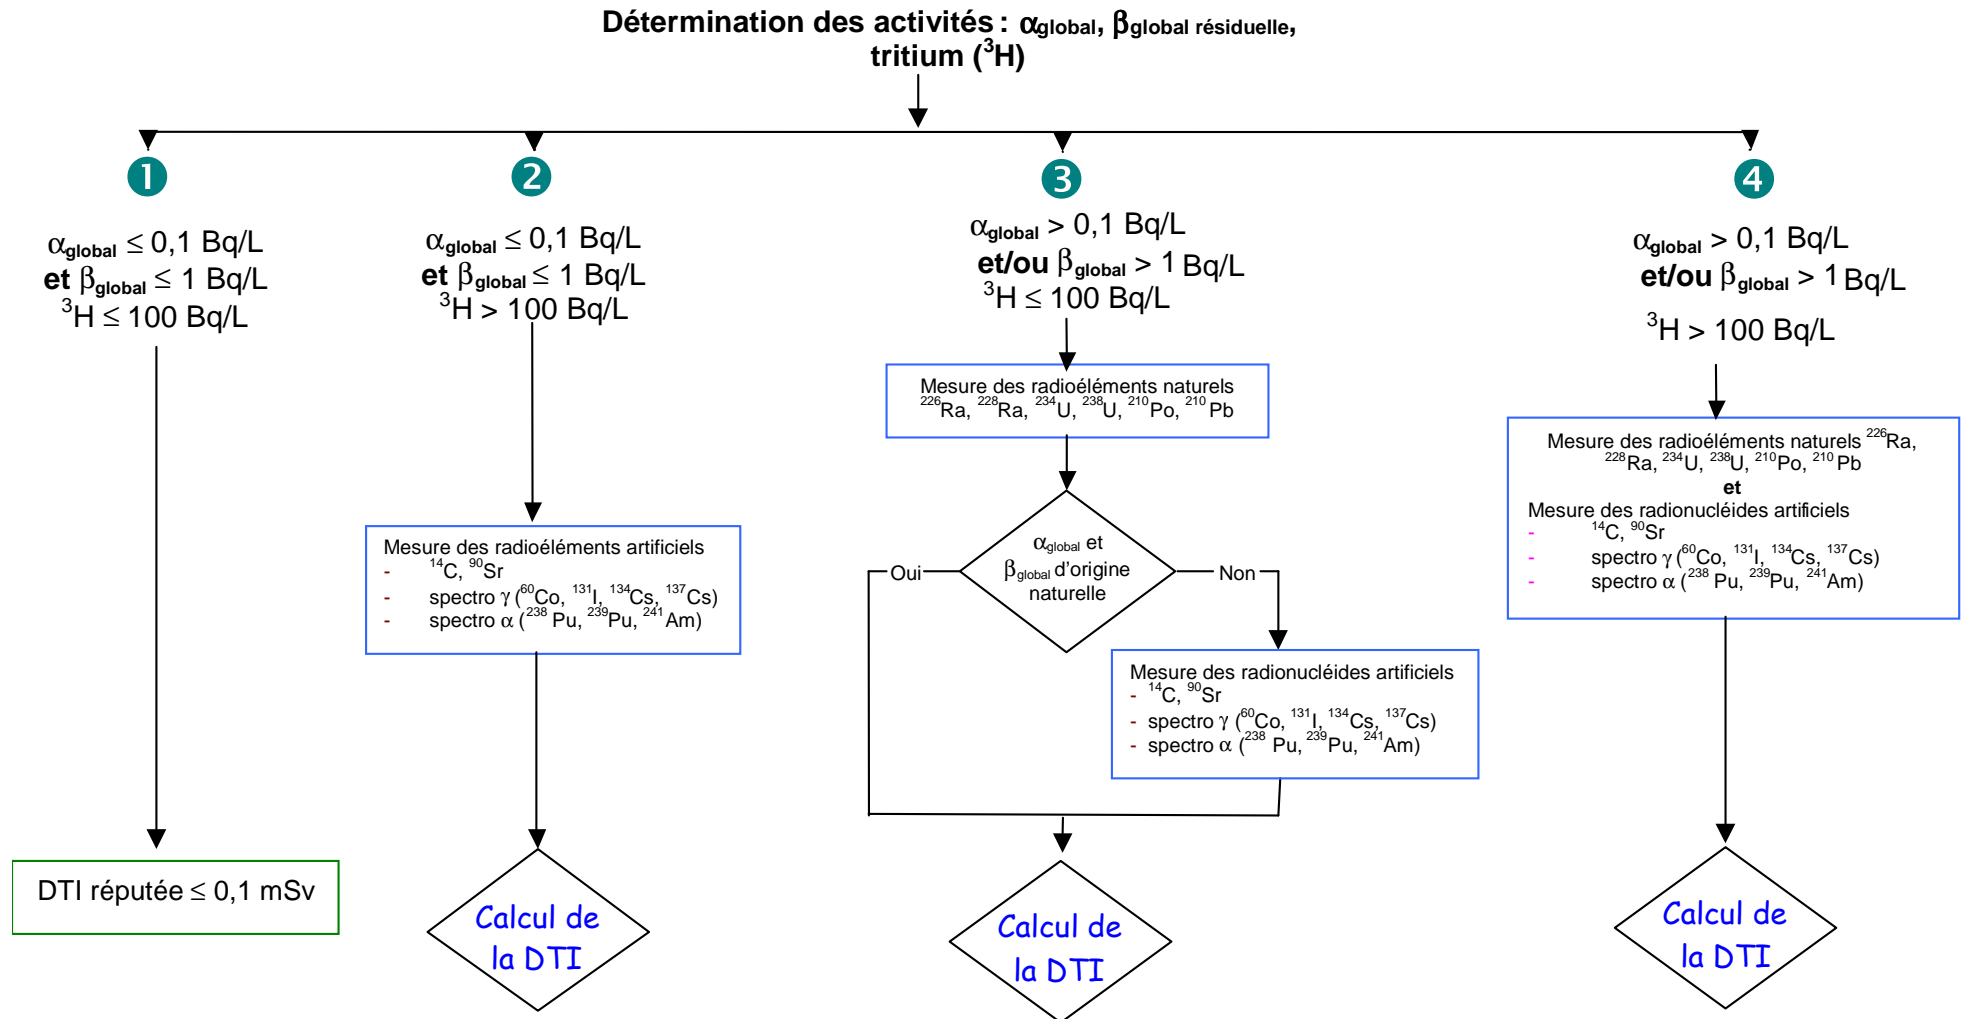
Détermination des activités : $\alpha_{global}$, $\beta_{global\ résiduelle}$, tritium ($^3H$)

❶

$\alpha_{global} \leq 0,1$ Bq/L
et $\beta_{global} \leq 1$ Bq/L
$^3H \leq 100$ Bq/L

DTI réputée ≤ 0,1 mSv

❷

$\alpha_{global} \leq 0,1$ Bq/L
et $\beta_{global} \leq 1$ Bq/L
$^3H > 100$ Bq/L

Mesure des radioéléments artificiels
- $^{14}C$, $^{90}Sr$
- spectro γ ($^{60}Co$, $^{131}I$, $^{134}Cs$, $^{137}Cs$)
- spectro α ($^{238}Pu$, $^{239}Pu$, $^{241}Am$)

Calcul de la DTI

❸

$\alpha_{global} > 0,1$ Bq/L
et/ou $\beta_{global} > 1$ Bq/L
$^3H \leq 100$ Bq/L

Mesure des radioéléments naturels $^{226}Ra$, $^{228}Ra$, $^{234}U$, $^{238}U$, $^{210}Po$, $^{210}Pb$

$\alpha_{global}$ et $\beta_{global}$ d'origine naturelle

Oui

Non

Mesure des radionucléides artificiels
- $^{14}C$, $^{90}Sr$
- spectro γ ($^{60}Co$, $^{131}I$, $^{134}Cs$, $^{137}Cs$)
- spectro α ($^{238}Pu$, $^{239}Pu$, $^{241}Am$)

Calcul de la DTI

❹

$\alpha_{global} > 0,1$ Bq/L
et/ou $\beta_{global} > 1$ Bq/L
$^3H > 100$ Bq/L

Mesure des radioéléments naturels $^{226}Ra$, $^{228}Ra$, $^{234}U$, $^{238}U$, $^{210}Po$, $^{210}Pb$
et
Mesure des radionucléides artificiels
- $^{14}C$, $^{90}Sr$
- spectro γ ($^{60}Co$, $^{131}I$, $^{134}Cs$, $^{137}Cs$)
- spectro α ($^{238}Pu$, $^{239}Pu$, $^{241}Am$)

Calcul de la DTI